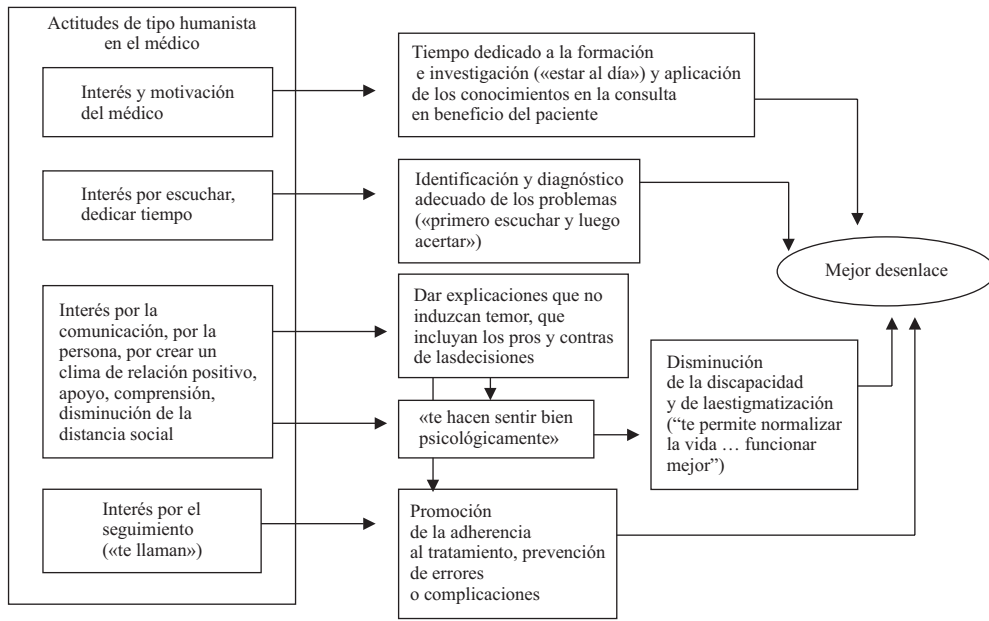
Actitudes de tipo humanista en el médico

Interés y motivación del médico

Interés por escuchar, dedicar tiempo

Interés por la comunicación, por la persona, por crear un clima de relación positivo, apoyo, comprensión, disminución de la distancia social

Interés por el seguimiento («te llaman»)

Tiempo dedicado a la formación e investigación («estar al día») y aplicación de los conocimientos en la consulta en beneficio del paciente

Identificación y diagnóstico adecuado de los problemas («primero escuchar y luego acertar»)

Dar explicaciones que no induzcan temor, que incluyan los pros y contras de lasdecisiones

«te hacen sentir bien psicológicamente»

Promoción de la adherencia al tratamiento, prevención de errores o complicaciones

Disminución de la discapacidad y de laestigmatización ("te permite normalizar la vida … funcionar mejor")

Mejor desenlace